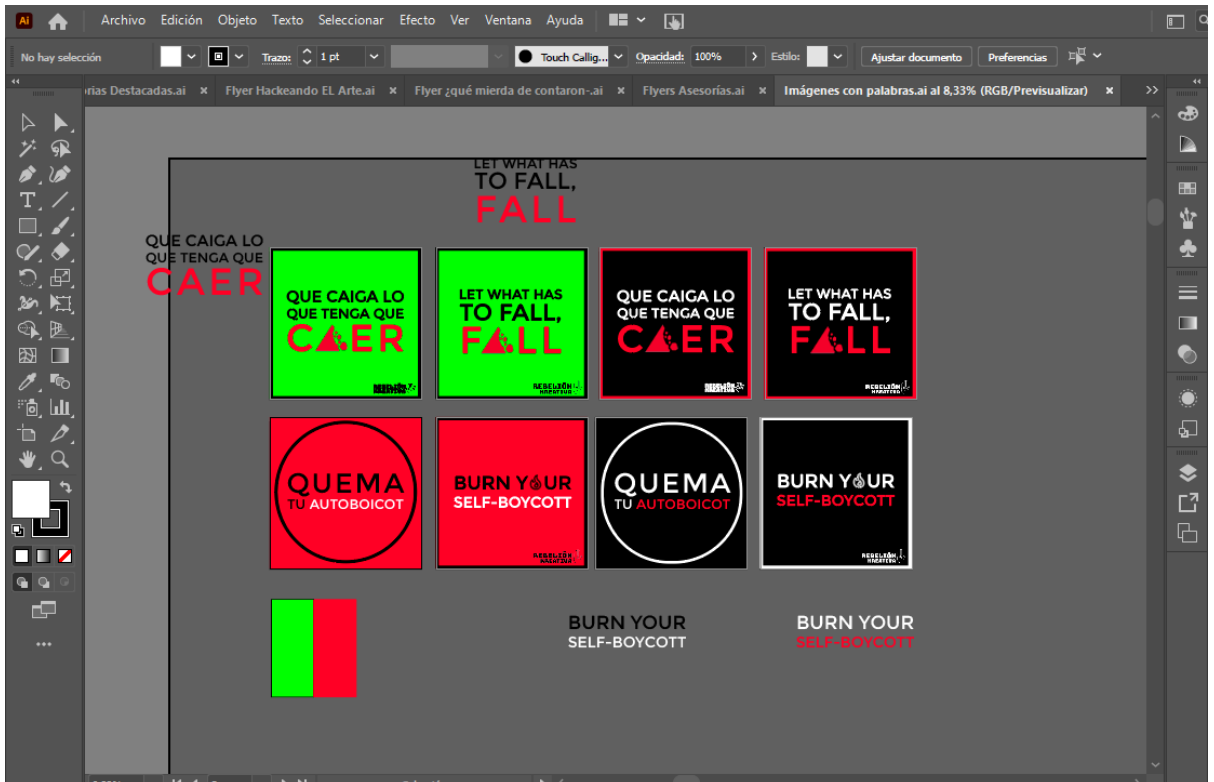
Ai
Archivo Edición Objeto Texto Seleccionar Efecto Ver Ventana Ayuda

No hay selección
Trazo: 1 pt
Touch Callig...
Opacidad: 100%
Estilo:
Ajustar documento
Preferencias

rias Destacadas.ai × Flyer Hackeando EL Arte.ai × Flyer ¿qué mierda de contaron-.ai × Flyers Asesorías.ai × Imágenes con palabras.ai al 8,33% (RGB/Previsualizar) ×

LET WHAT HAS TO FALL, FALL

QUE CAIGA LO QUE TENGA QUE CAER

QUE CAIGA LO QUE TENGA QUE CAER
REBELIÓN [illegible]

LET WHAT HAS TO FALL, FALL
REBELIÓN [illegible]

QUE CAIGA LO QUE TENGA QUE CAER
REBELIÓN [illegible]

LET WHAT HAS TO FALL, FALL
REBELIÓN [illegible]

QUEMA TU AUTOBOICOT

BURN YOUR SELF-BOYCOTT
REBELIÓN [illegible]

QUEMA TU AUTOBOICOT

BURN YOUR SELF-BOYCOTT
REBELIÓN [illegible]

BURN YOUR SELF-BOYCOTT

BURN YOUR SELF-BOYCOTT